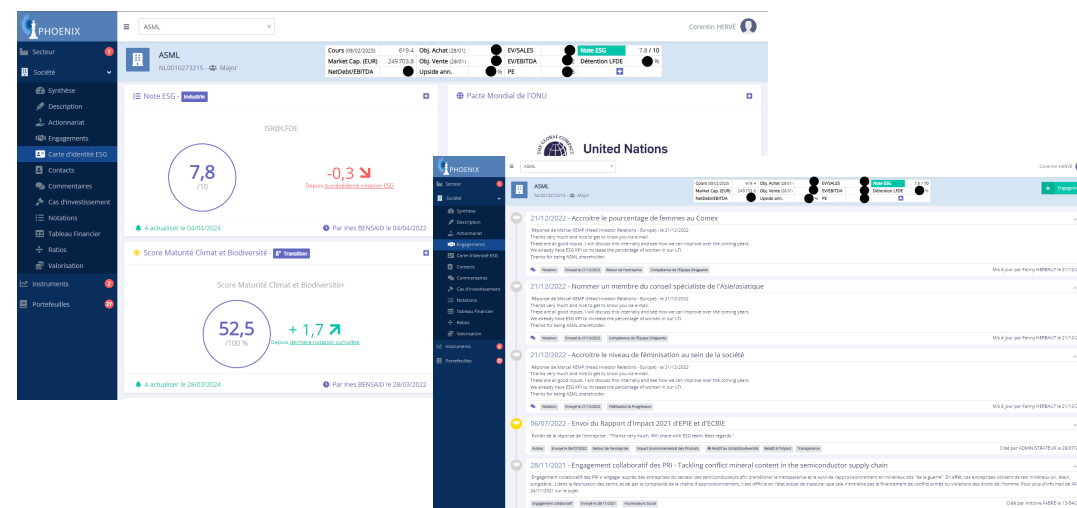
PHOENIX

ASML

Corentin HERVÉ

Secteur 1
Société
Synthèse
Description
Actionnariat
Engagements
Carte d'identité ESG
Contacts
Commentaires
Cas d'investissement
Notations
Tableau Financier
Ratios
Valorisation
Instruments 2
Portefeuilles 27

ASML
NL0010273215 · Major

| Cours (08/02/2023) | 619.4 | Obj. Achat (28/01) | | EV/SALES | | Note ESG | 7.8 / 10 |
|---|---|---|---|---|---|---|---|
| Market Cap. (EUR) | 249 703.8 | Obj. Vente (28/01) | | EV/EBITDA | | Détention LFDE | % |
| NetDebt/EBITDA | | Upside ann. | % | PE | | | |

Note ESG Industrie

ISR@LFDE

7,8
/10

-0,3
Depuis la précédente notation ESG

A actualiser le 04/04/2024
Par Ines BENSAID le 04/04/2022

Pacte Mondial de l'ONU

THE GLOBAL COMPACT
United Nations

Score Maturité Climat et Biodiversité Transition

Score Maturité Climat et Biodiversité+

52,5
/100 %

+ 1,7
Depuis dernière notation complète

A actualiser le 28/03/2024
Par Ines BENSAID le 28/03/2022

PHOENIX
ASML
Corentin HERVÉ
Secteur
Société
Synthèse
Description
Actionnariat
Engagements
Carte d'identité ESG
Contacts
Commentaires
Cas d'investissement
Notations
Tableau Financier
Ratios
Valorisation
Instruments
Portefeuilles

ASML
NL0010273215 · Major
Cours (08/02/2023) 619.4 Obj. Achat (28/01) EV/SALES Note ESG 7.8 / 10
Market Cap. (EUR) 249 703.8 Obj. Vente (28/01) EV/EBITDA Détention LFDE %
NetDebt/EBITDA Upside ann. % PE
+ Engagem

21/12/2022 - Accroitre le pourcentage de femmes au Comex
Réponse de Marcel KEMP (Head Investor Relations - Europe) - le 21/12/2022
Thanks very much and nice to get to know you via e-mail.
These are all good inputs. I will discuss this internally and see how we can improve over the coming years.
We already have ESG KPI to increase the percentage of women in our LTI.
Thanks for being ASML shareholder.
Notation Envoyé le 21/12/2022 Retour de l'entreprise Compétence de l'Equipe Dirigeante
Mis à jour par Fanny HERBAUT le 21/12/

21/12/2022 - Nommer un membre du conseil spécialiste de l'Asie/asiatique
Réponse de Marcel KEMP (Head Investor Relations - Europe) - le 21/12/2022
Thanks very much and nice to get to know you via e-mail.
These are all good inputs. I will discuss this internally and see how we can improve over the coming years.
We already have ESG KPI to increase the percentage of women in our LTI.
Thanks for being ASML shareholder.
Notation Envoyé le 21/12/2022 Compétence de l'Equipe Dirigeante
Mis à jour par Fanny HERBAUT le 21/12/

21/12/2022 - Accroitre le niveau de féminisation au sein de la société
Réponse de Marcel KEMP (Head Investor Relations - Europe) - le 21/12/2022
Thanks very much and nice to get to know you via e-mail.
These are all good inputs. I will discuss this internally and see how we can improve over the coming years.
We already have ESG KPI to increase the percentage of women in our LTI.
Thanks for being ASML shareholder.
Notation Envoyé le 21/12/2022 Fidélisation & Progression
Mis à jour par Fanny HERBAUT le 21/12/

06/07/2022 - Envoi du Rapport d'Impact 2021 d'EPIE et d'ECBIE
Extrait de la réponse de l'entreprise : "Thanks very much. Will share with ESG team. Best regards".
Autre Envoyé le 06/07/2022 Retour de l'entreprise Impact Environnemental des Produits Relatif au climat/biodiversité Relatif à l'Impact Transparence
Créé par ADMINISTRATEUR le 28/07/

28/11/2021 - Engagement collaboratif des PRI - Tackling conflict mineral content in the semiconductor supply chain
Engagement collaboratif des PRI s'engager auprès des entreprises du secteur des semiconducteurs afin d'améliorer la transparence et la suivi de l'approvisionnement en minéraux dits "de la guerre". En effet, ces entreprises utilisent de tels minéraux (or, étain, tungstène...) dans la fabrication des semis, et de par la complexité de la chaîne d'approvisionnement, il est difficile en l'état actuel de s'assurer que cela n'entraîne pas le financement de conflits armés ou violations des droits de l'homme. Pour plus d'info mail de AF 24/11/2021 sur le sujet.
Engagement collaboratif Envoyé le 28/11/2021 Fournisseurs Social
Créé par Antoine FABRE le 13/04/